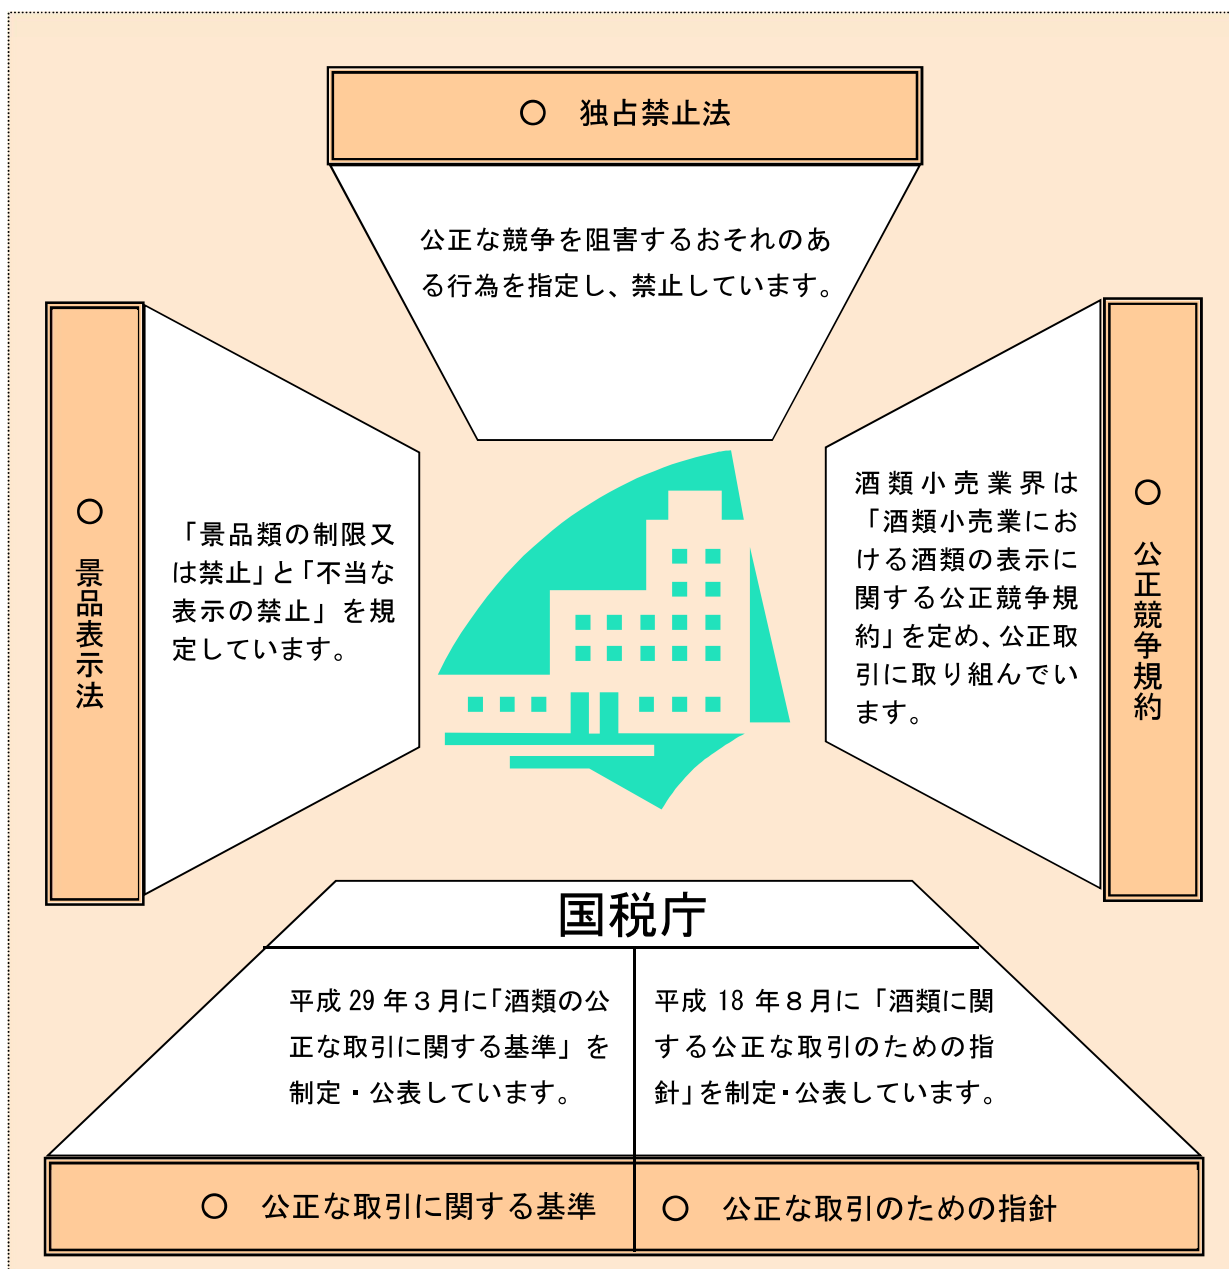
○ 独占禁止法

公正な競争を阻害するおそれのある行為を指定し、禁止しています。

○ 景品表示法

「景品類の制限又は禁止」と「不当な表示の禁止」を規定しています。

酒類小売業界は「酒類小売業における酒類の表示に関する公正競争規約」を定め、公正取引に取り組んでいます。

○ 公正競争規約

国税庁

平成 29 年３月に「酒類の公正な取引に関する基準」を制定・公表しています。

平成 18 年８月に「酒類に関する公正な取引のための指針」を制定・公表しています。

○ 公正な取引に関する基準

○ 公正な取引のための指針